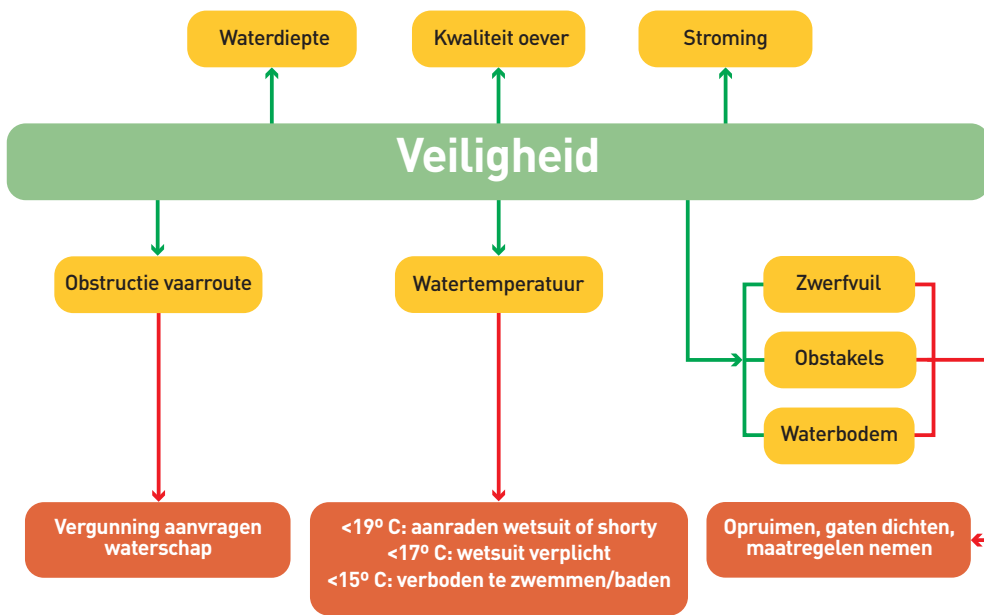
Waterdiepte

Kwaliteit oever

Stroming

Veiligheid

Obstructie vaarroute

Watertemperatuur

Zwerfvuil

Obstakels

Waterbodem

Vergunning aanvragen waterschap

<19º C: aanraden wetsuit of shorty
<17º C: wetsuit verplicht
<15º C: verboden te zwemmen/baden

Opruimen, gaten dichten, maatregelen nemen